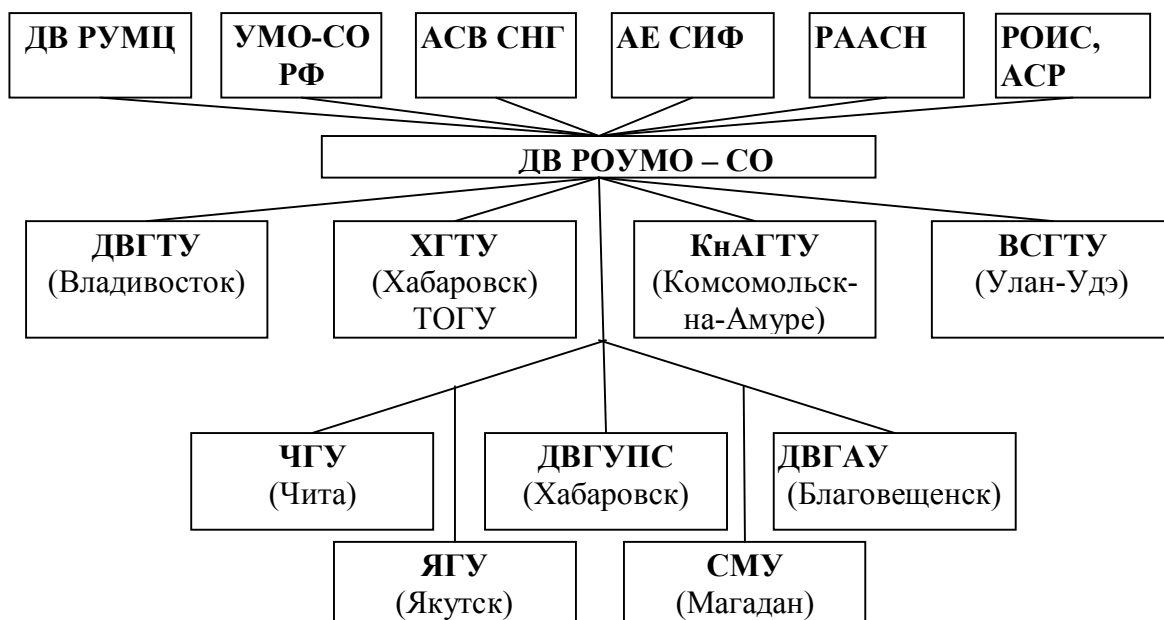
ДВ РУМЦ

УМО-СО РФ

АСВ СНГ

АЕ СИФ

РААСН

РОИС, АСР

ДВ РОУМО – СО

ДВГТУ
(Владивосток)

ХГТУ
(Хабаровск)
ТОГУ

КнАГТУ
(Комсомольск-на-Амуре)

ВСГТУ
(Улан-Удэ)

ЧГУ
(Чита)

ДВГУПС
(Хабаровск)

ДВГАУ
(Благовещенск)

ЯГУ
(Якутск)

СМУ
(Магадан)